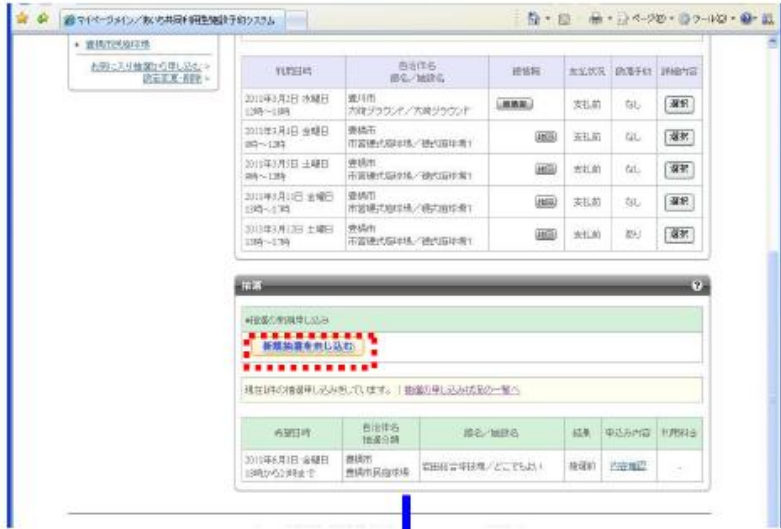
マイページメイン/あいち共同利用型施設予約システム

ページ(P) ツール(O)

• 豊橋市民施設

お問い合わせ抽選の申し込み・設定変更・削除 »

| 利用日時 | 自治体名 館名/施設名 | 使用料 | 支払状況 | 説明予約 | 詳細内容 |
|---|---|---|---|---|---|
| 2011年3月2日 水曜日 13時～15時 | 豊川市 大崎グラウンド/大崎グラウンド | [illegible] | 支払前 | なし | 選択 |
| 2011年3月4日 金曜日 9時～13時 | 豊橋市 市営硬式庭球場/硬式庭球場1 | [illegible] | 支払前 | なし | 選択 |
| 2011年3月5日 土曜日 9時～13時 | 豊橋市 市営硬式庭球場/硬式庭球場1 | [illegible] | 支払前 | なし | 選択 |
| 2011年3月11日 金曜日 13時～17時 | 豊橋市 市営硬式庭球場/硬式庭球場1 | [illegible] | 支払前 | なし | 選択 |
| 2011年3月12日 土曜日 13時～17時 | 豊橋市 市営硬式庭球場/硬式庭球場1 | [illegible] | 支払前 | あり | 選択 |

抽選

#抽選の新規申し込み

新規抽選を申し込む

現在1件の抽選申し込みをしています。| 抽選の申し込み状況の一覧へ

| 希望日時 | 自治体名 抽選分類 | 館名/施設名 | 結果 | 申込み内容 | 利用料金 |
|---|---|---|---|---|---|
| 2011年6月3日 金曜日 13時から21時まで | 豊橋市 豊橋市民庭球場 | 岩田総合球技場/どこでもよい | 抽選前 | 内容確認 | - |